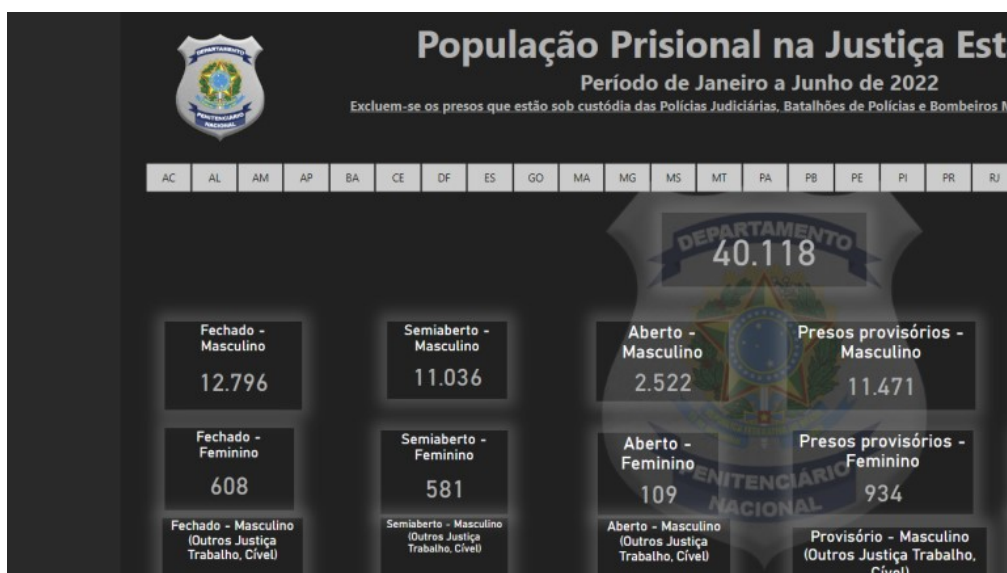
DEPARTAMENTO PENITENCIÁRIO NACIONAL

População Prisional na Justiça Est

Período de Janeiro a Junho de 2022

Excluem-se os presos que estão sob custódia das Polícias Judiciárias, Batalhões de Polícias e Bombeiros M

AC AL AM AP BA CE DF ES GO MA MG MS MT PA PB PE PI PR RJ

DEPARTAMENTO
40.118

Fechado - Masculino
12.796

Semiaberto - Masculino
11.036

Aberto - Masculino
2.522

Presos provisórios - Masculino
11.471

Fechado - Feminino
608

Semiaberto - Feminino
581

Aberto - Feminino
109

Presos provisórios - Feminino
934

PENITENCIÁRIO NACIONAL

Fechado - Masculino (Outros Justiça Trabalho, Cível)

Semiaberto - Masculino (Outros Justiça Trabalho, Cível)

Aberto - Masculino (Outros Justiça Trabalho, Cível)

Provisório - Masculino (Outros Justiça Trabalho, Cível)